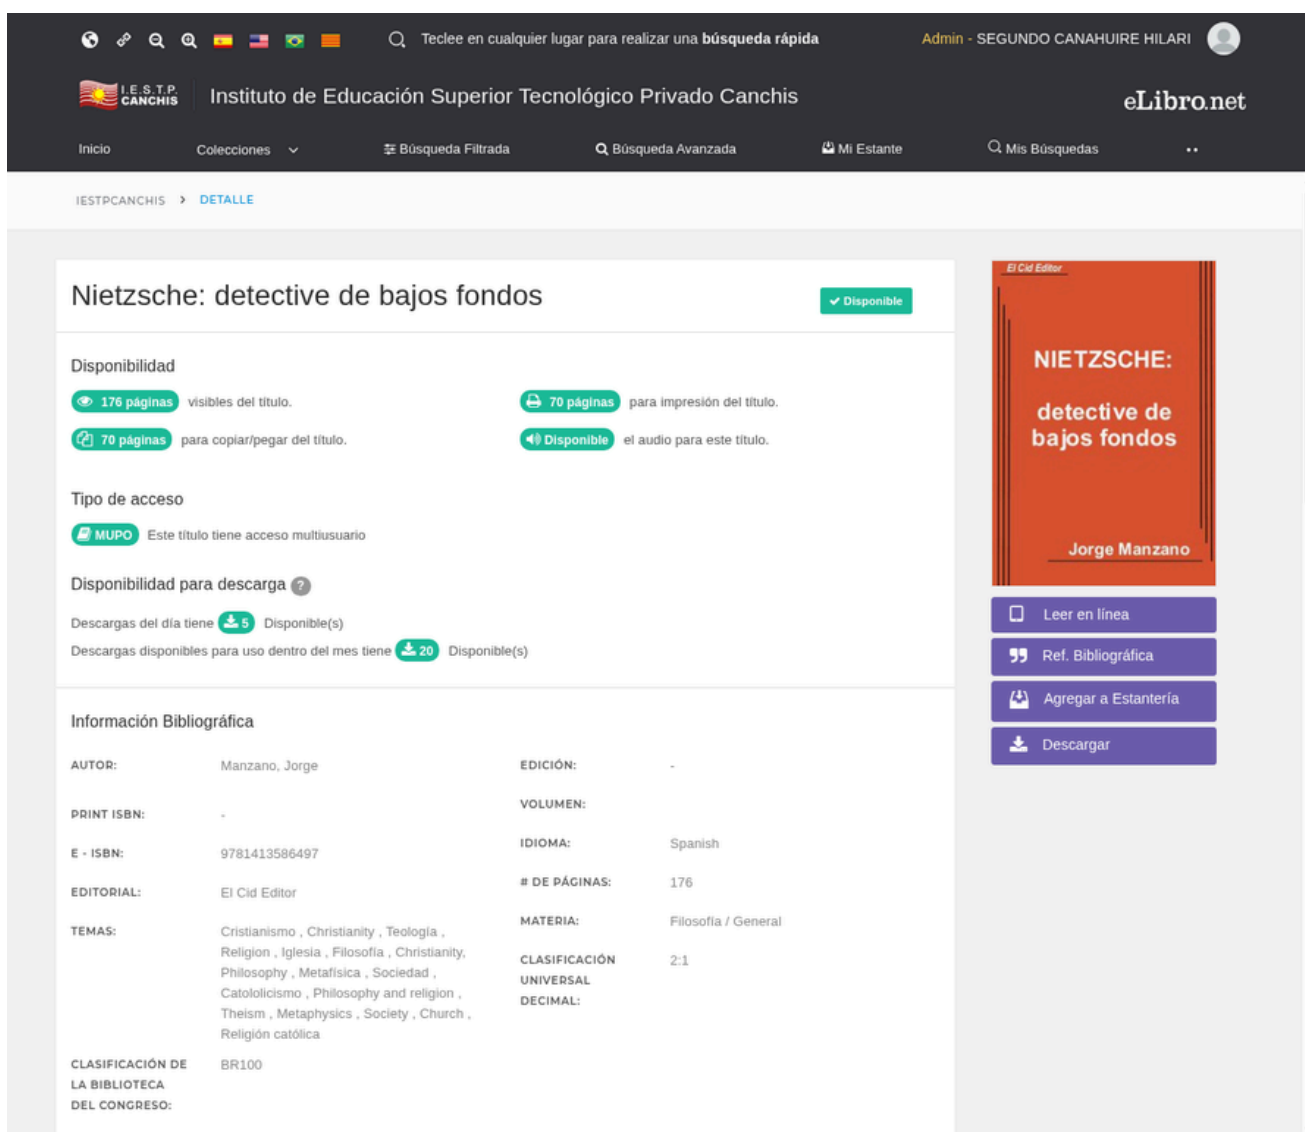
Teclee en cualquier lugar para realizar una **búsqueda rápida**

Admin - SEGUNDO CANAHUIRE HILARI

I.E.S.T.P. CANCHIS

Instituto de Educación Superior Tecnológico Privado Canchis

eLibro.net

Inicio Colecciones Búsqueda Filtrada Búsqueda Avanzada Mi Estante Mis Búsquedas

IESTPCANCHIS > DETALLE

Nietzsche: detective de bajos fondos

Disponible

Disponibilidad

176 páginas visibles del título.

70 páginas para impresión del título.

70 páginas para copiar/pegar del título.

Disponible el audio para este título.

Tipo de acceso

MUPO Este título tiene acceso multiusuario

Disponibilidad para descarga

Descargas del día tiene 5 Disponible(s)

Descargas disponibles para uso dentro del mes tiene 20 Disponible(s)

Información Bibliográfica

AUTOR: Manzano, Jorge

EDICIÓN: -

VOLUMEN:

PRINT ISBN: -

IDIOMA: Spanish

E - ISBN: 9781413586497

# DE PÁGINAS: 176

EDITORIAL: El Cid Editor

MATERIA: Filosofía / General

TEMAS: Cristianismo , Christianity , Teología , Religion , Iglesia , Filosofía , Christianity, Philosophy , Metafísica , Sociedad , Catololicismo , Philosophy and religion , Theism , Metaphysics , Society , Church , Religión católica

CLASIFICACIÓN UNIVERSAL DECIMAL: 2:1

CLASIFICACIÓN DE LA BIBLIOTECA DEL CONGRESO: BR100

El Cid Editor

NIETZSCHE:

detective de bajos fondos

Jorge Manzano

Leer en línea

Ref. Bibliográfica

Agregar a Estantería

Descargar